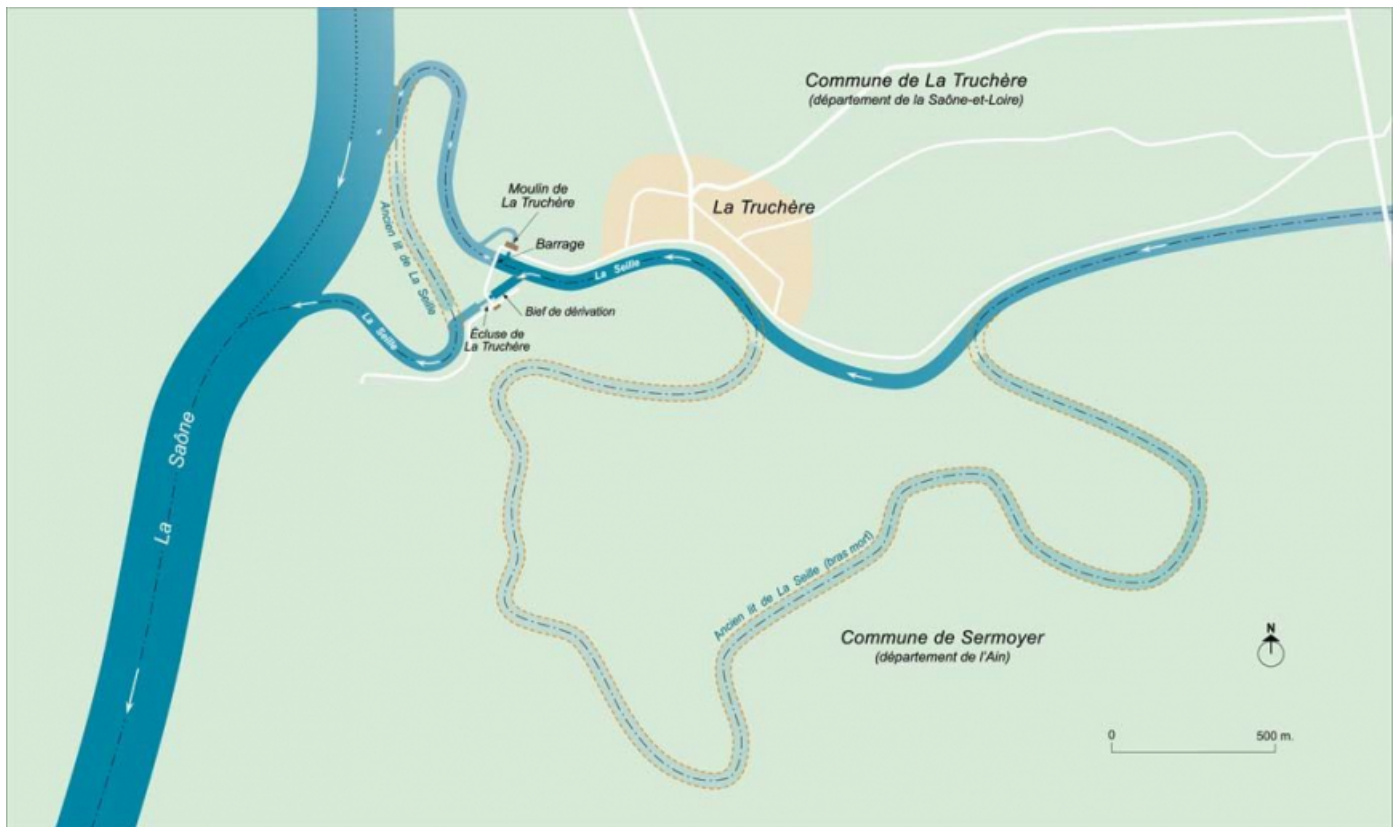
Commune de La Truchère
(département de la Saône-et-Loire)

La Truchère

Moulin de La Truchére

Barrage

La Seille

Bief de dérivation

Écluse de La Truchère

La Seille

Ancien lit de La Seille

La Saône

Ancien lit de La Seille (bras mort)

Commune de Sermoyer
(département de l'Ain)

N

0

500 m.